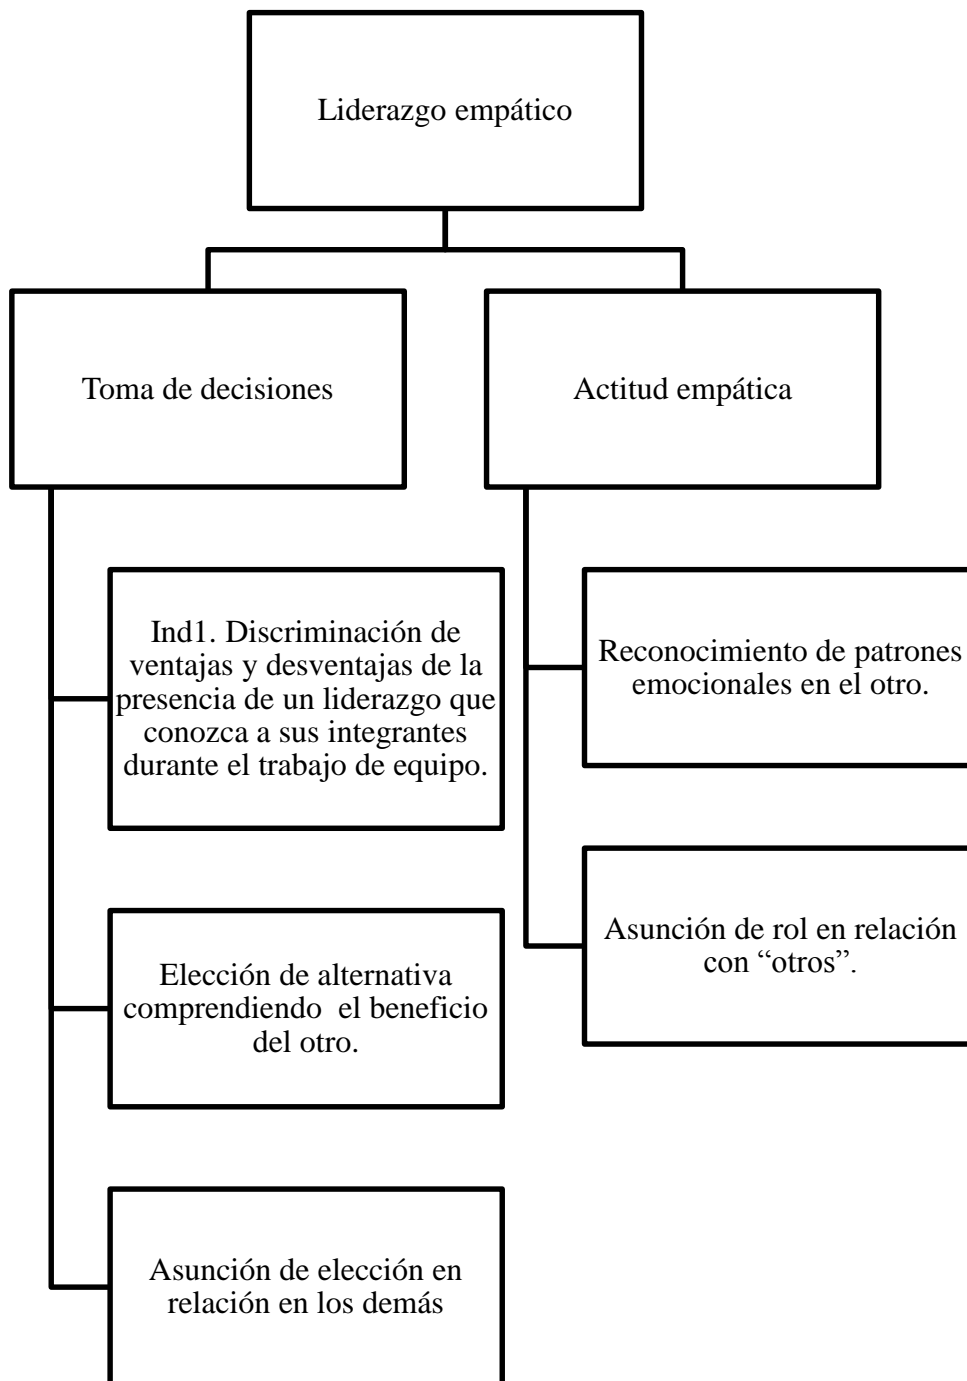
Liderazgo empático

Toma de decisiones

Actitud empática

Ind1. Discriminación de ventajas y desventajas de la presencia de un liderazgo que conozca a sus integrantes durante el trabajo de equipo.

Elección de alternativa comprendiendo el beneficio del otro.

Asunción de elección en relación en los demás

Reconocimiento de patrones emocionales en el otro.

Asunción de rol en relación con “otros”.